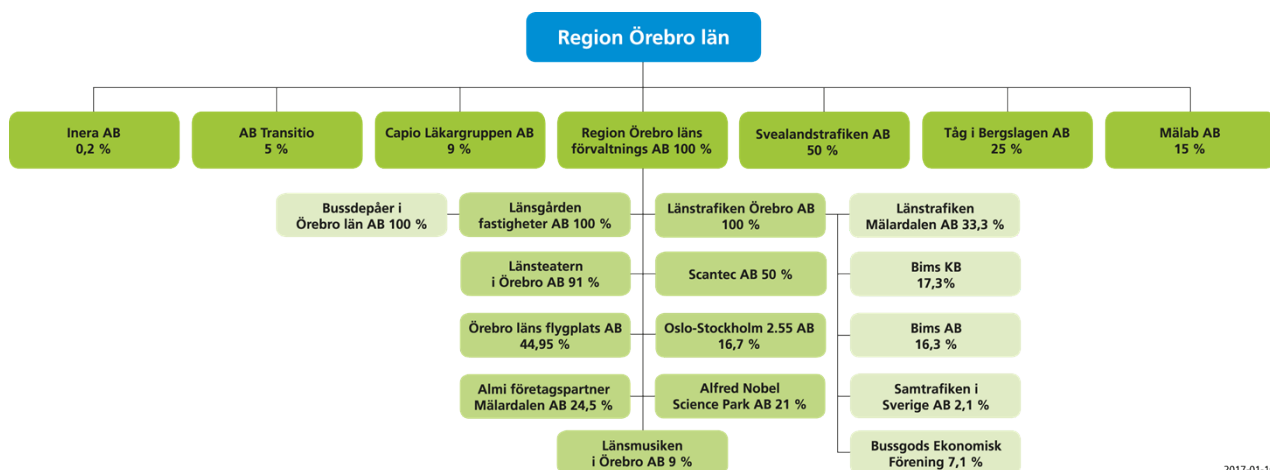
Region Örebro län

Inera AB
0,2 %

AB Transitio
5 %

Capio Läkargruppen AB
9 %

Region Örebro läns förvaltnings AB 100 %

Svealandstrafiken AB
50 %

Tåg i Bergslagen AB
25 %

Mälab AB
15 %

Bussdepåer i Örebro län AB 100 %

Länsgården fastigheter AB 100 %

Länsteatern i Örebro AB 91 %

Örebro läns flygplats AB
44,95 %

Almi företagspartner Mälardalen AB 24,5 %

Länsmusiken i Örebro AB 9 %

Länstrafiken Örebro AB
100 %

Scantec AB 50 %

Oslo-Stockholm 2.55 AB
16,7 %

Alfred Nobel Science Park AB 21 %

Länstrafiken Mälardalen AB 33,3 %

Bims KB
17,3%

Bims AB
16,3 %

Samtrafiken i Sverige AB 2,1 %

Bussgods Ekonomisk Förening 7,1 %

2017-01-1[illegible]